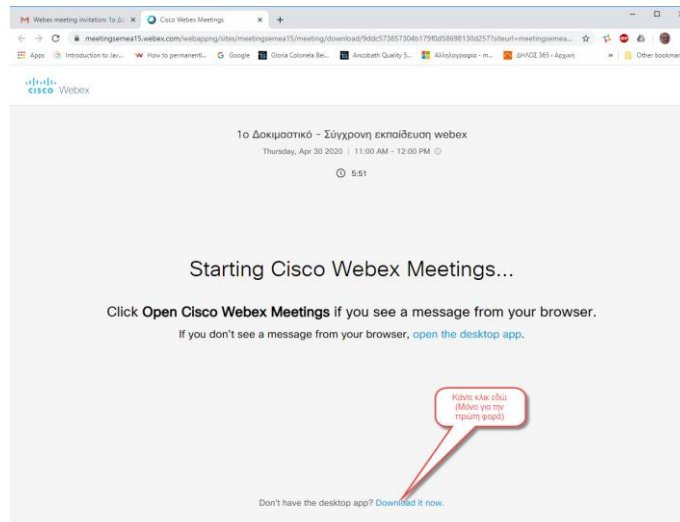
Webex meeting invitation: 1o Δο ×
Cisco Webex Meetings ×
+

meetingsemea15.webex.com/webappng/sites/meetingsemea15/meeting/download/9ddc573857304b179f0d58698130d257?siteurl=meetingsemea...

Apps
Introduction to Jav...
How to permanentl...
Google
Gloria Colonela Bei...
Ancobath Quality S...
Αλληλογραφία - m...
ΔΗΛΟΣ 365 - Αρχική
Other bookmar

cisco Webex

1ο Δοκιμαστικό - Σύγχρονη εκπαίδευση webex

Thursday, Apr 30 2020 | 11:00 AM - 12:00 PM

5:51

Starting Cisco Webex Meetings...

Click **Open Cisco Webex Meetings** if you see a message from your browser.

If you don't see a message from your browser, open the desktop app.

Κάντε κλικ εδώ (Μόνο για την πρώτη φορά)

Don't have the desktop app? Download it now.